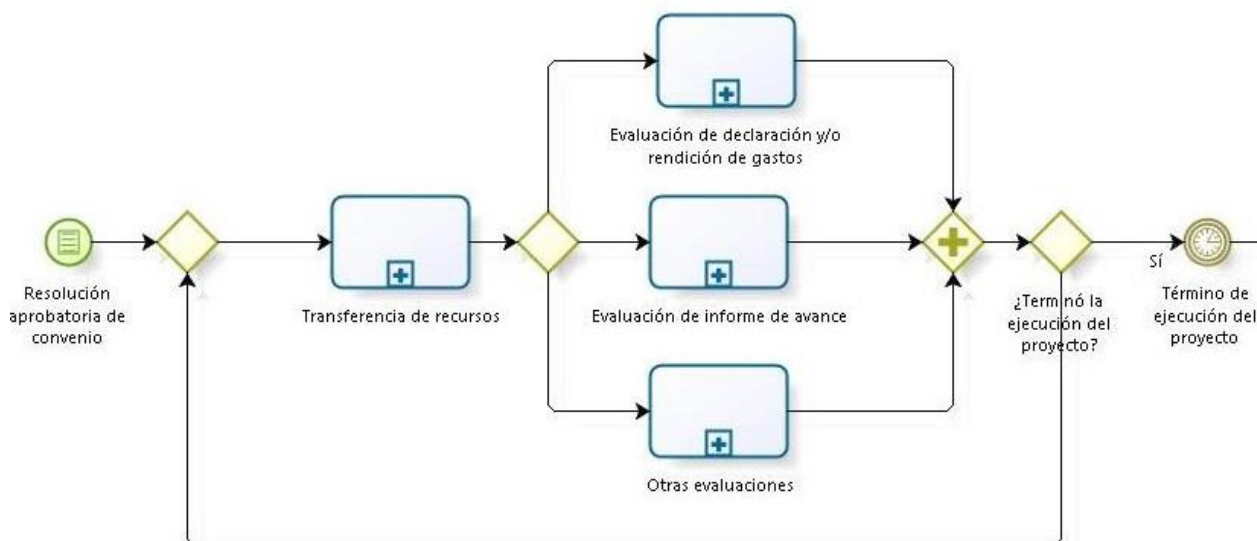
Resolución aprobatoria de convenio

Transferencia de recursos

Evaluación de declaración y/o rendición de gastos

Evaluación de informe de avance

Otras evaluaciones

¿Terminó la ejecución del proyecto?

Sí

Término de ejecución del proyecto